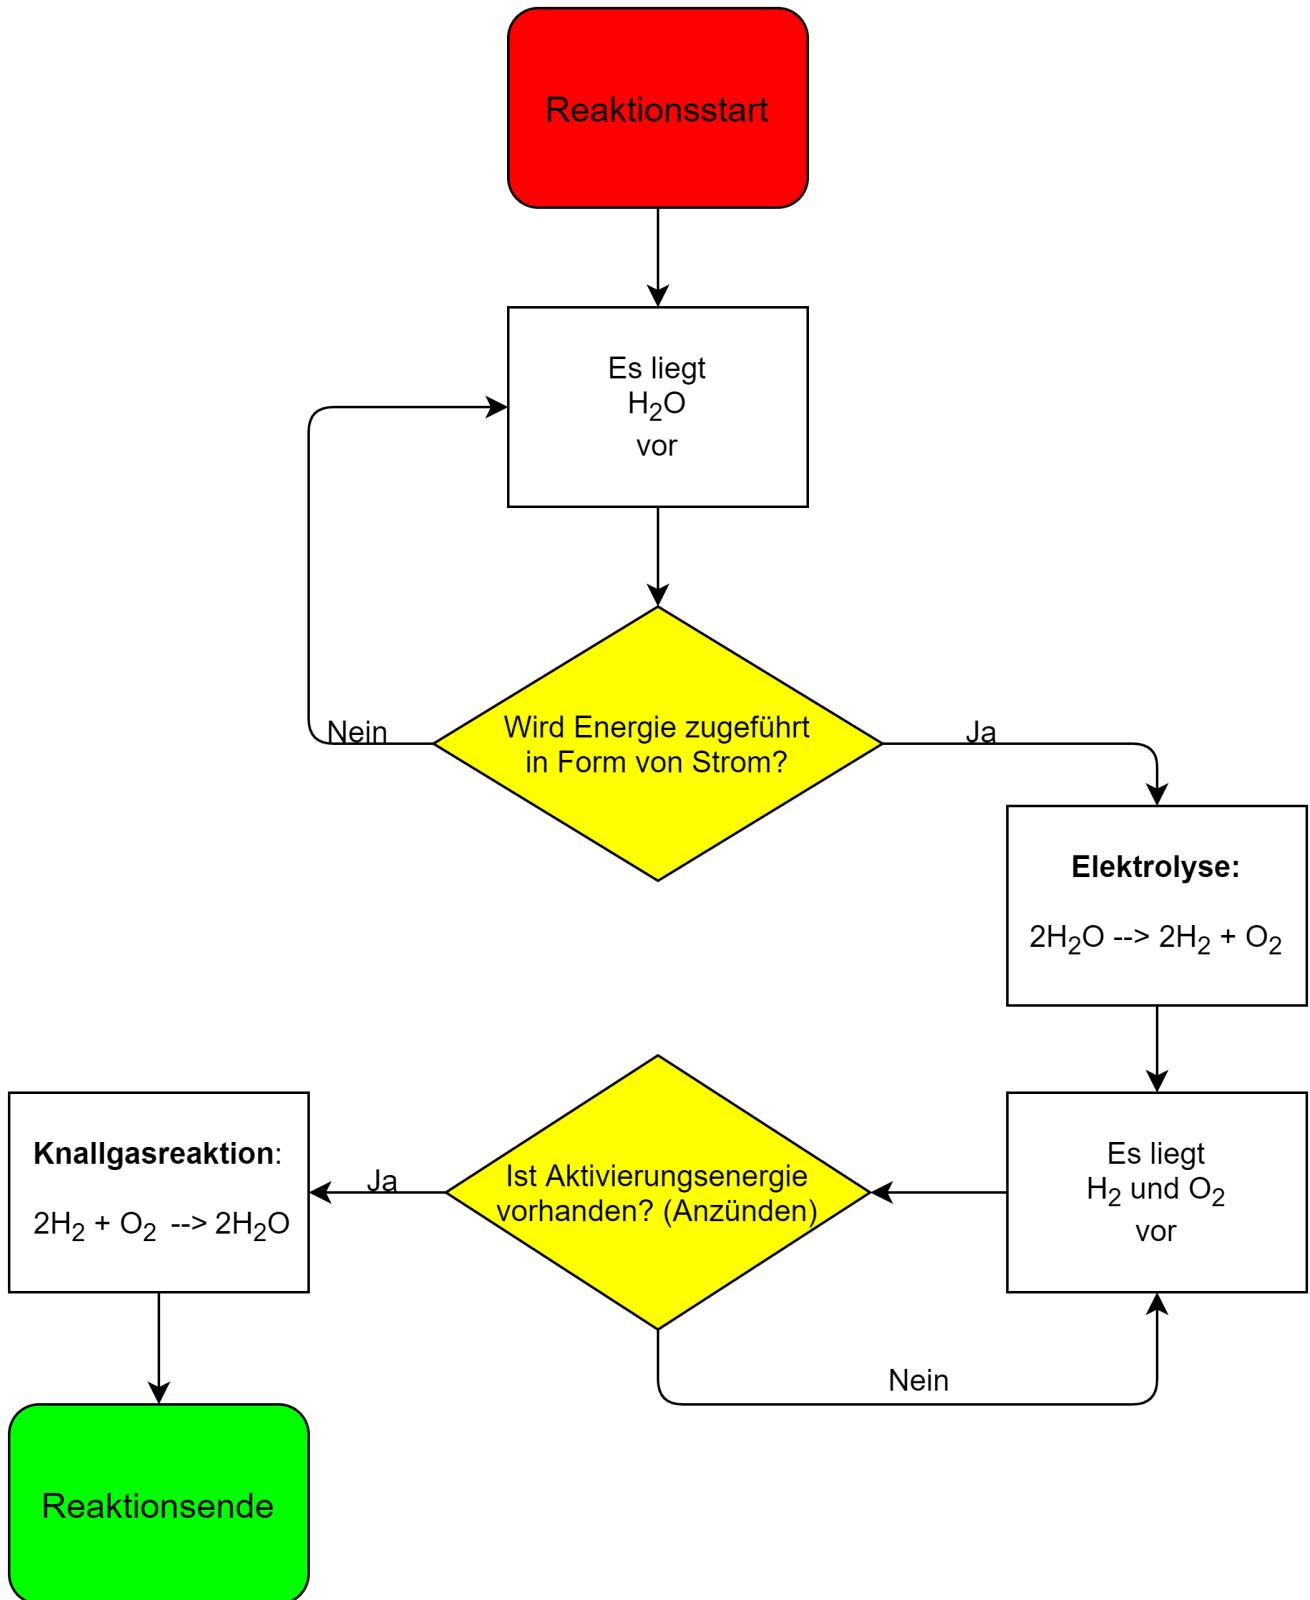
Reaktionsstart

Es liegt $H_2O$ vor

Wird Energie zugeführt in Form von Strom?

Nein

Ja

**Elektrolyse:**

$2H_2O \text{ --> } 2H_2 + O_2$

Es liegt $H_2$ und $O_2$ vor

Ist Aktivierungsenergie vorhanden? (Anzünden)

Ja

Nein

**Knallgasreaktion**:

$2H_2 + O_2 \text{ --> } 2H_2O$

Reaktionsende